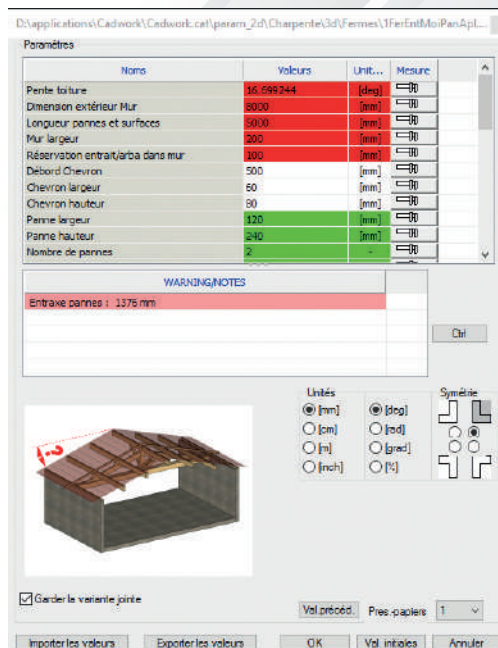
D:\applications\Cadwork\Cadwork.cat\param_2d\Charpente\3d\Fermes\1FerEntMoiPanApl...

Paramètres

| Noms | Valeurs | Unit... | Mesure |
|---|---|---|---|
| Pente toiture | 16.699244 | [deg] | |
| Dimension extérieur Mur | 8000 | [mm] | |
| Longueur pannes et surfaces | 5000 | [mm] | |
| Mur largeur | 200 | [mm] | |
| Réservation entrait/arba dans mur | 100 | [mm] | |
| Débord Chevron | 500 | [mm] | |
| Chevron largeur | 60 | [mm] | |
| Chevron hauteur | 80 | [mm] | |
| Panne largeur | 120 | [mm] | |
| Panne hauteur | 240 | [mm] | |
| Nombre de pannes | 2 | - | |

WARNING/NOTES

Entraxe pannes : 1376 mm

Ctrl

Unités
[mm] [deg]
[cm] [rad]
[m] [grad]
[inch] [%]

Symétrie

Garder la variante jointe

Val.précéd. Pres.-papiers 1

Importer les valeurs Exporter les valeurs OK Val. initiales Annuler